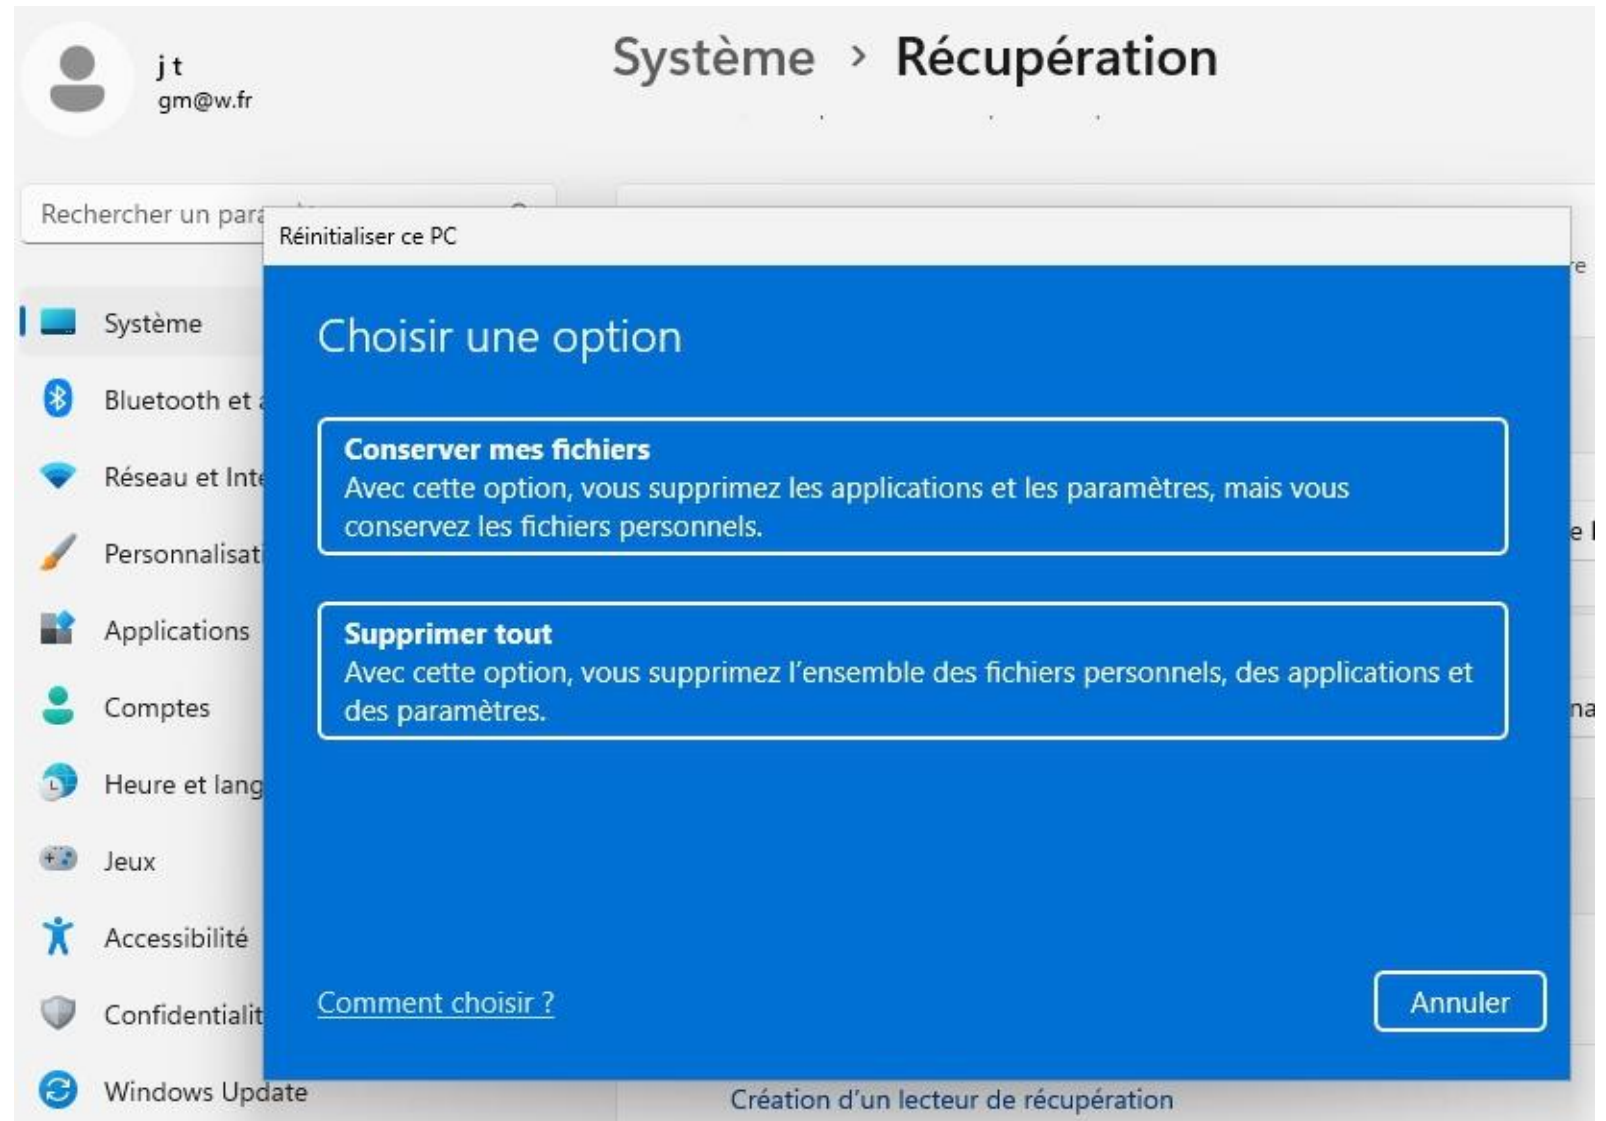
j t
gm@w.fr

Système › Récupération

Rechercher un para

Système
Bluetooth et
Réseau et Inte
Personnalisat
Applications
Comptes
Heure et lang
Jeux
Accessibilité
Confidentialit
Windows Update

Réinitialiser ce PC

Choisir une option

Conserver mes fichiers
Avec cette option, vous supprimez les applications et les paramètres, mais vous conservez les fichiers personnels.

Supprimer tout
Avec cette option, vous supprimez l'ensemble des fichiers personnels, des applications et des paramètres.

Comment choisir ?

Annuler

Création d'un lecteur de récupération